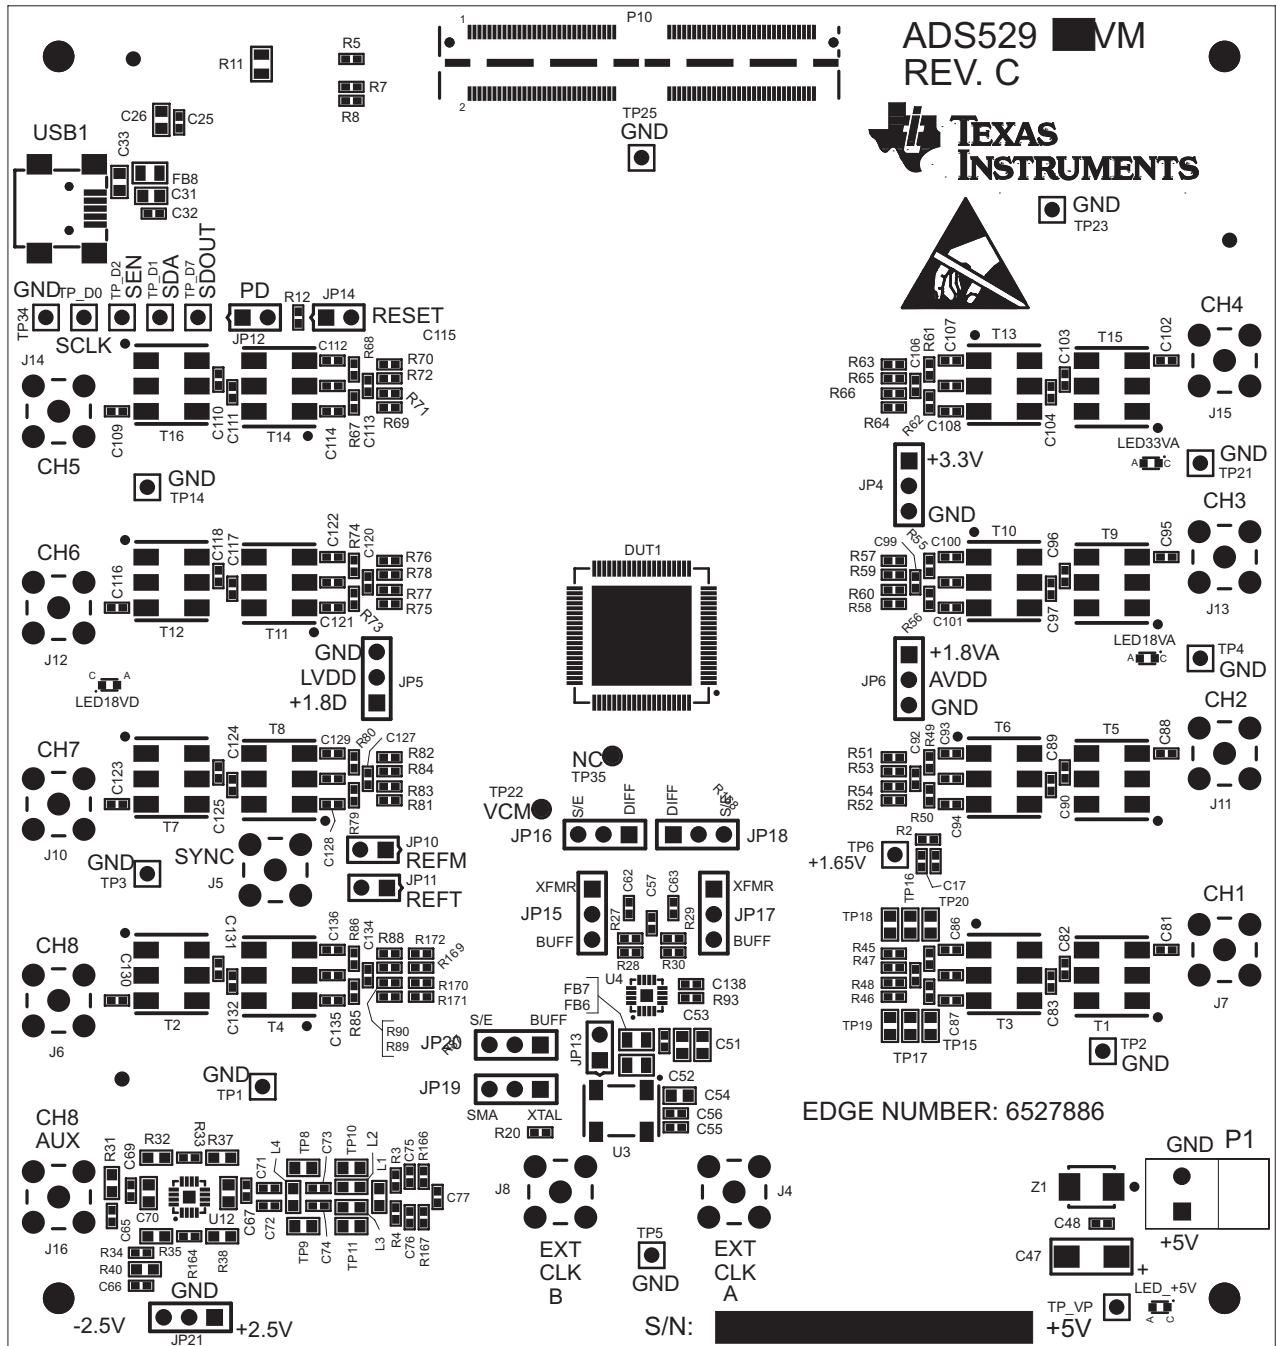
1 P10
2
TP25
GND
ADS529 VM
REV. C
TEXAS INSTRUMENTS
GND
TP23
R11
R5
R7
R8
C26 C25
USB1
C33
FB8
C31
C32
GND TP_D0 TP_D2 SEN TP_D1 SDA TP_D7 SDOUT PD R12 JP14 RESET
TP34
JP12
C115
SCLK
C112
R68
R70
R72
R71
R69
J14
C109
T16
C110 C111
T14
C114
R67 C113
CH5
GND
TP14
CH4
J15
R63
R65
R66
R64
C106 R61 C107
T13
C103
T15
C102
R62 C108
C104
LED33VA
GND TP21
JP4
+3.3V
GND
CH3
J13
C99 R55 C100
T10
C96
T9
C95
R57
R59
R60
R58
C101
C97
LED18VA
TP4 GND
R56
JP6
+1.8VA
AVDD
GND
CH2
J11
C92 R49 C93
T6
C89
T5
C88
R51
R53
R54
R52
R50
C94
C90
TP6
+1.65V
R2
TP16
C17
TP20
CH1
J7
TP18
R45
R47
R48
R46
C86
C82
C81
TP19
TP17
C87
TP15
T3
C83
T1
TP2 GND
CH6
J12
C116
C118 C117
T12
T11
C122
R74 C120
R76
R78
R77
R75
C121
R73
GND
LVDD
+1.8D
JP5
LED18VD
DUT1
CH7
J10
C123
T7
C124 C125
T8
C129
R80
C127
R82
R84
R83
R81
R79
C128
JP10
REFM
JP11
REFT
GND
TP3
SYNC
J5
NC
TP35
TP22
VCM
S/E DIFF
JP16
DIFF R158 S/E
JP18
XFMR
JP15
BUFF
C62 C57 C63
R27 R29
R28 R30
XFMR
JP17
BUFF
U4
C138
R93
FB7
FB6
C53
C51
CH8
J6
C130
T2
C131 C132
T4
C136
R86 C134
R88 R172
R169
R170
R171
C135
R85
R90
R89
S/E BUFF
JP20
R10
JP13
JP19
SMA XTAL
R20
C52
C54
C56
C55
U3
GND
TP1
EDGE NUMBER: 6527886
CH8
AUX
J16
R31
C69
R32 R33 R37
C70
C65
U12
C67
C71 L4 TP8 C73 TP10 L2 L1 R3 C75 R166
C77
C72 TP9 C74 TP11 L3 R4 C76 R167
R34 R35
R40
C66
R164
R38
GND
JP21
-2.5V
+2.5V
J8
EXT
CLK
B
TP5
GND
EXT
CLK
A
J4
S/N:
GND P1
Z1
C48
C47
+5V
+
TP_VP
LED_+5V
+5V